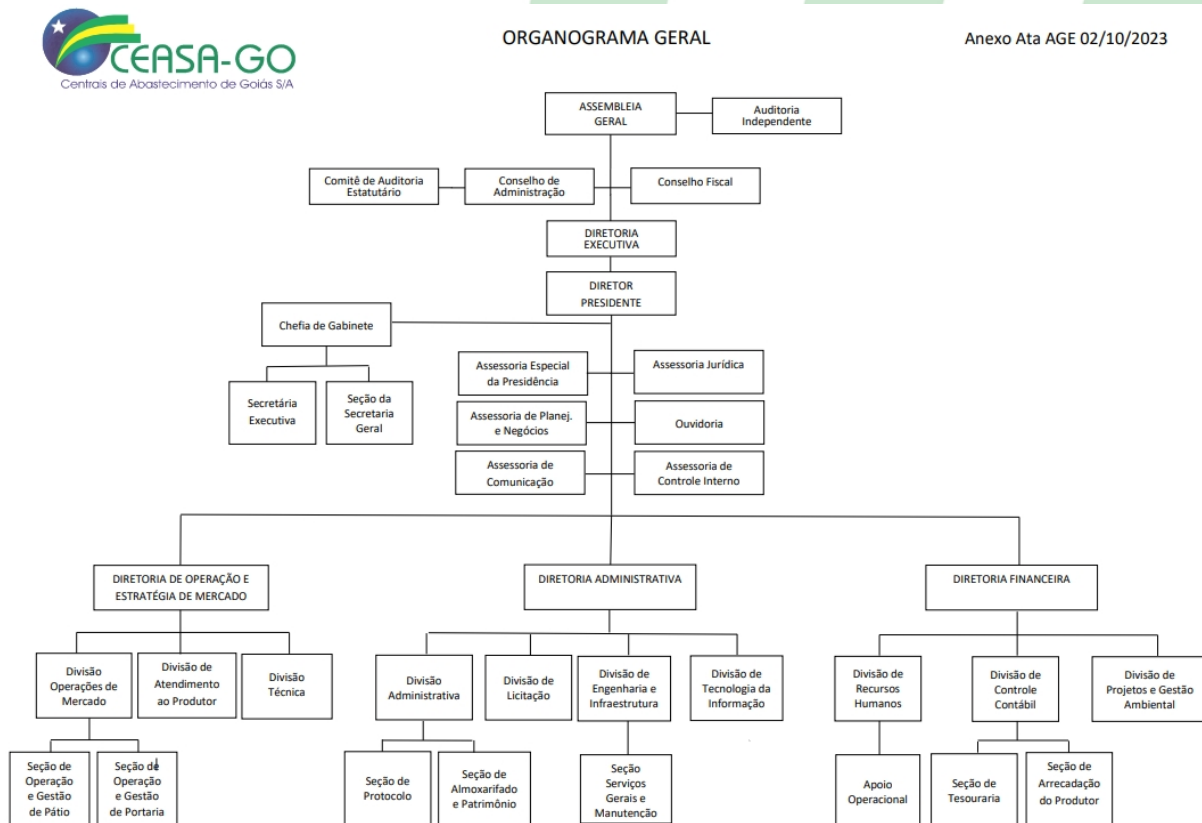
CEASA-GO
Centrais de Abastecimento de Goiás S/A

ORGANOGRAMA GERAL

Anexo Ata AGE 02/10/2023

ASSEMBLEIA GERAL

Auditoria Independente

Comitê de Auditoria Estatutário

Conselho de Administração

Conselho Fiscal

DIRETORIA EXECUTIVA

DIRETOR PRESIDENTE

Chefia de Gabinete

Secretária Executiva

Seção da Secretaria Geral

Assessoria Especial da Presidência

Assessoria Jurídica

Assessoria de Planej. e Negócios

Ouvidoria

Assessoria de Comunicação

Assessoria de Controle Interno

DIRETORIA DE OPERAÇÃO E ESTRATÉGIA DE MERCADO

DIRETORIA ADMINISTRATIVA

DIRETORIA FINANCEIRA

Divisão Operações de Mercado

Divisão de Atendimento ao Produtor

Divisão Técnica

Divisão Administrativa

Divisão de Licitação

Divisão de Engenharia e Infraestrutura

Divisão de Tecnologia da Informação

Divisão de Recursos Humanos

Divisão de Controle Contábil

Divisão de Projetos e Gestão Ambiental

Seção de Operação e Gestão de Pátio

Seção de Operação e Gestão de Portaria

Seção de Protocolo

Seção de Almoxarifado e Patrimônio

Seção Serviços Gerais e Manutenção

Apoio Operacional

Seção de Tesouraria

Seção de Arrecadação do Produtor